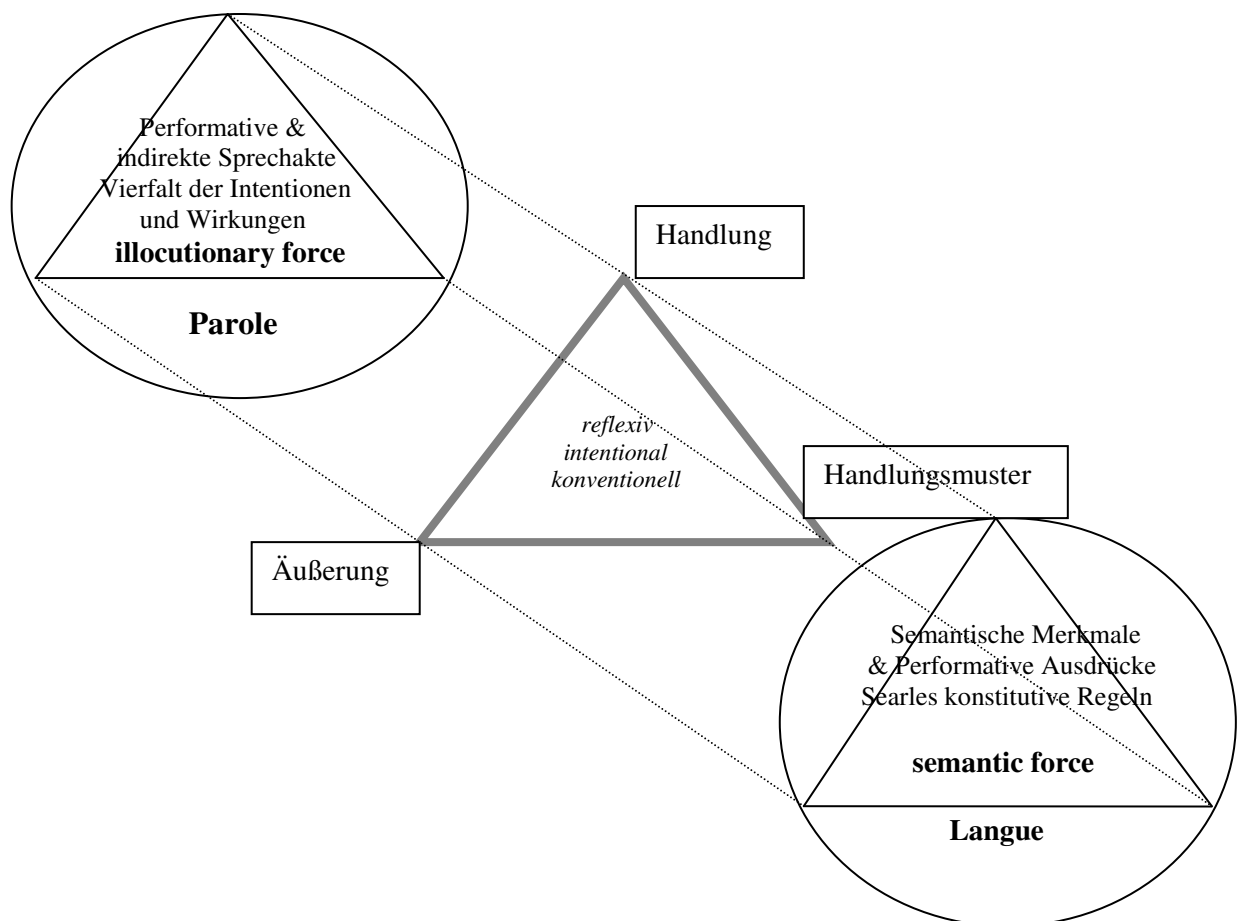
Performative &
indirekte Sprechakte
Vierfalt der Intentionen
und Wirkungen
**illocutionary force**

**Parole**

Handlung

*reflexiv*
*intentional*
*konventionell*

Handlungsmuster

Äußerung

Semantische Merkmale
& Performative Ausdrücke
Searles konstitutive Regeln

**semantic force**

**Langue**